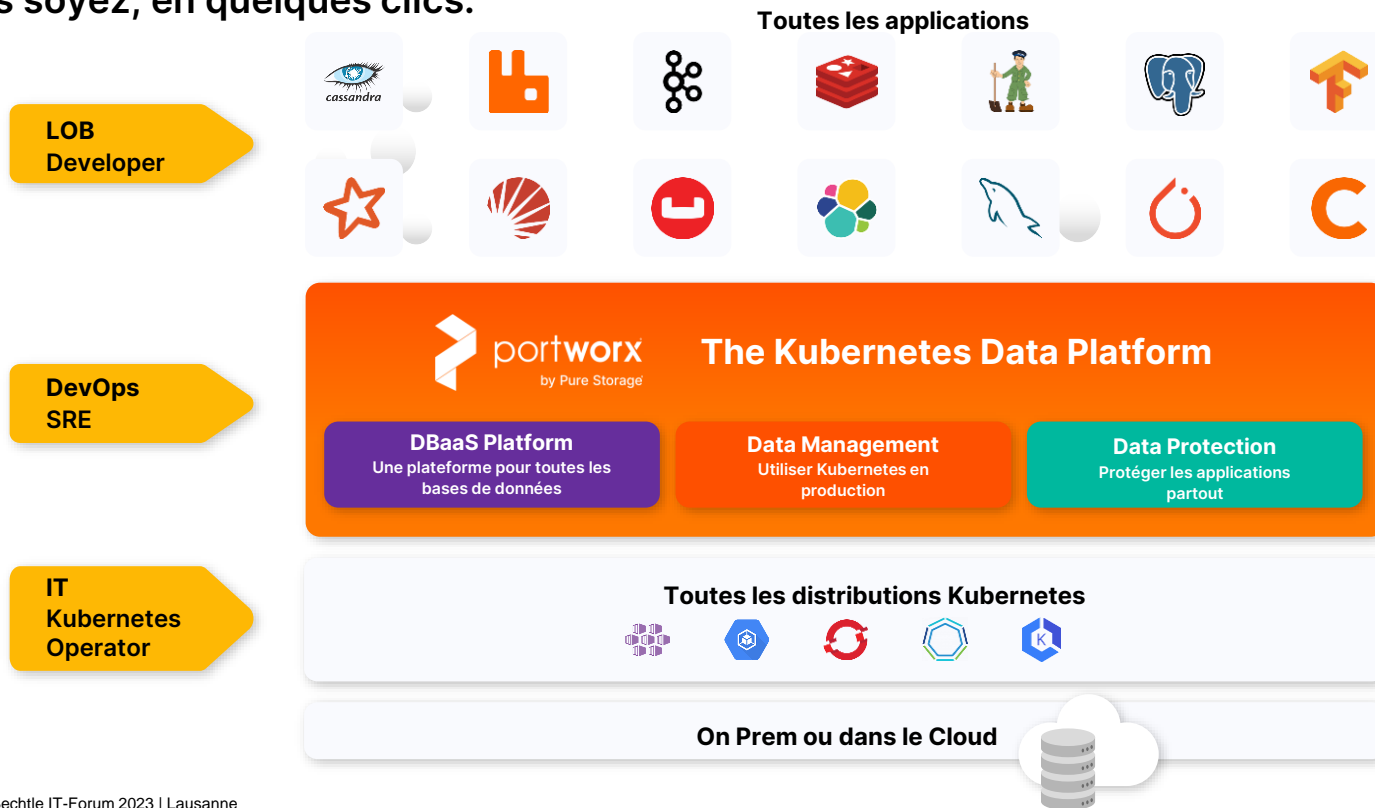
s soyez, en quelques clics.

Toutes les applications

cassandra

LOB
Developer

DevOps
SRE

portworx
by Pure Storage

The Kubernetes Data Platform

DBaaS Platform
Une plateforme pour toutes les bases de données

Data Management
Utiliser Kubernetes en production

Data Protection
Protéger les applications partout

IT
Kubernetes
Operator

Toutes les distributions Kubernetes

On Prem ou dans le Cloud

echtle IT-Forum 2023 | Lausanne